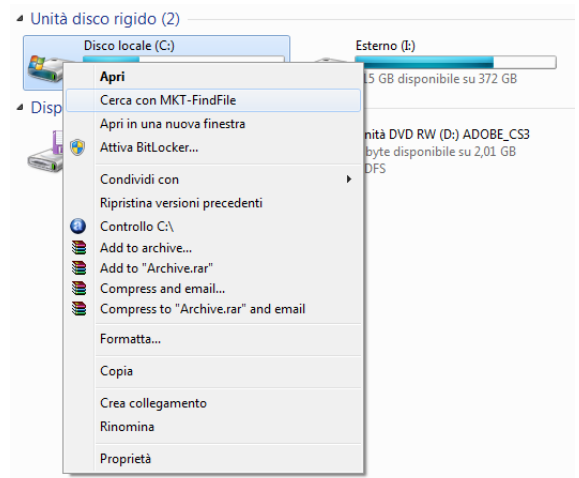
Unità disco rigido (2)

Disco locale (C:)

Esterno (I:)

15 GB disponibile su 372 GB

Disp

nità DVD RW (D:) ADOBE_CS3

byte disponibile su 2,01 GB

DFS

Apri
Cerca con MKT-FindFile
Apri in una nuova finestra
Attiva BitLocker...
Condividi con
Ripristina versioni precedenti
Controllo C:\
Add to archive...
Add to "Archive.rar"
Compress and email...
Compress to "Archive.rar" and email
Formatta...
Copia
Crea collegamento
Rinomina
Proprietà